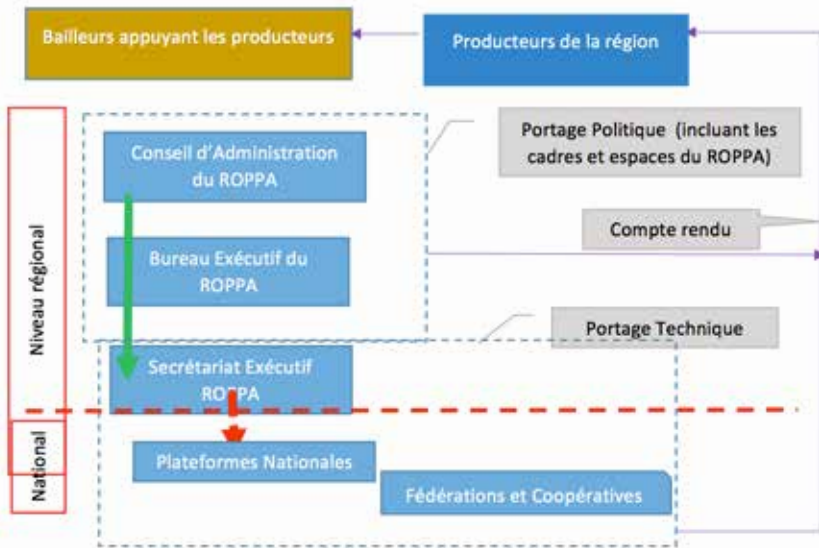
Bailleurs appuyant les producteurs

Producteurs de la région

Niveau régional

Conseil d'Administration du ROPPA

Portage Politique (incluant les cadres et espaces du ROPPA)

Compte rendu

Bureau Exécutif du ROPPA

Portage Technique

Secrétariat Exécutif ROPPA

National

Plateformes Nationales

Fédérations et Coopératives